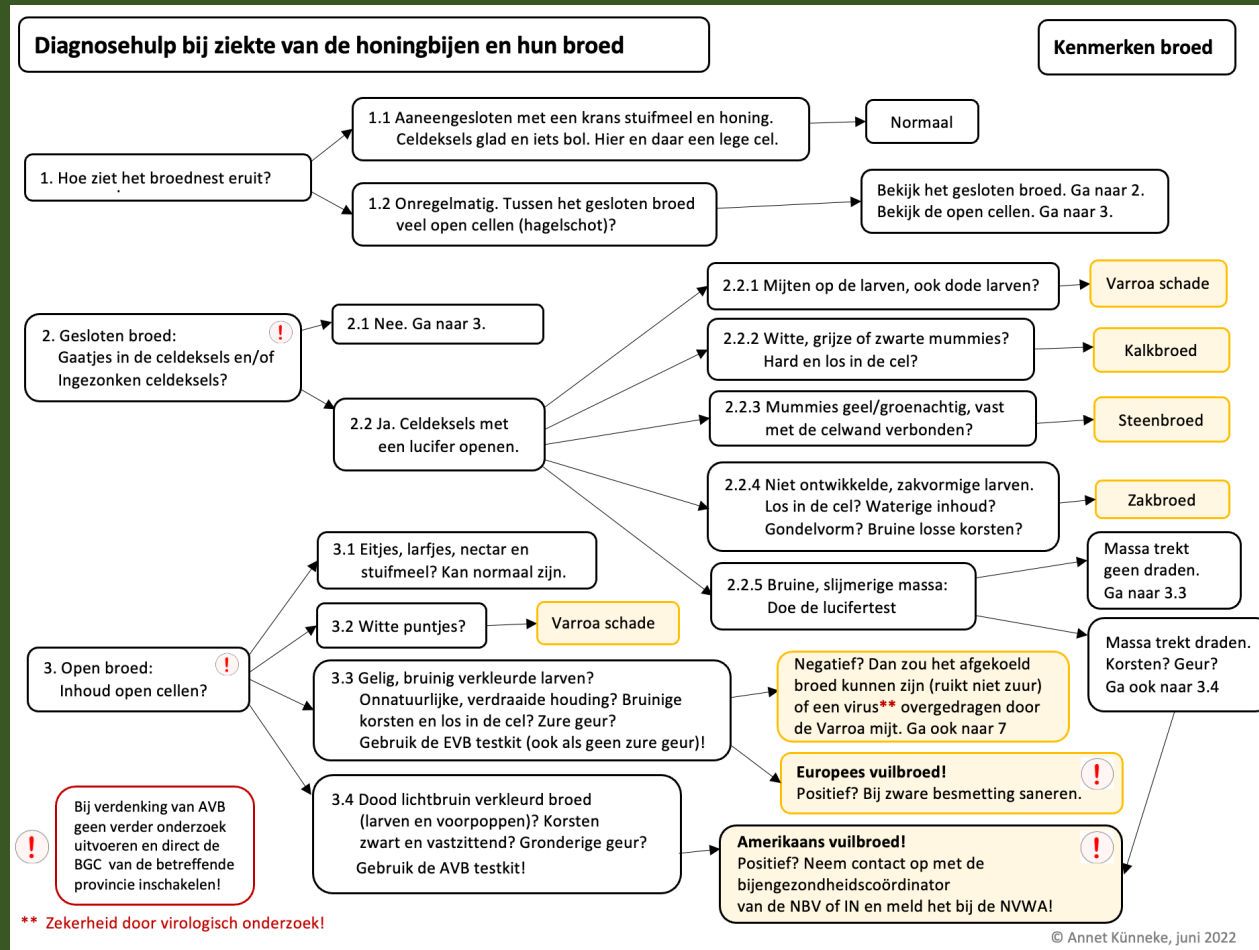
Diagnosehulp bij ziekte van de honingbijen en hun broed

Kenmerken broed

1. Hoe ziet het broednest eruit?

1.1 Aaneengesloten met een krans stuifmeel en honing. Celdeksels glad en iets bol. Hier en daar een lege cel.

Normaal

1.2 Onregelmatig. Tussen het gesloten broed veel open cellen (hagelschot)?

Bekijk het gesloten broed. Ga naar 2. Bekijk de open cellen. Ga naar 3.

2. Gesloten broed: Gaatjes in de celdeksels en/of Ingezonken celdeksels?

!

2.1 Nee. Ga naar 3.

2.2 Ja. Celdeksels met een lucifer openen.

2.2.1 Mijten op de larven, ook dode larven?

Varroa schade

2.2.2 Witte, grijze of zwarte mummies? Hard en los in de cel?

Kalkbroed

2.2.3 Mummies geel/groenachtig, vast met de celwand verbonden?

Steenbroed

2.2.4 Niet ontwikkelde, zakvormige larven. Los in de cel? Waterige inhoud? Gondelvorm? Bruine losse korsten?

Zakbroed

2.2.5 Bruine, slijmerige massa: Doe de lucifertest

Massa trekt geen draden. Ga naar 3.3

Massa trekt draden. Korsten? Geur? Ga ook naar 3.4

3. Open broed: Inhoud open cellen?

!

3.1 Eitjes, larfjes, nectar en stuifmeel? Kan normaal zijn.

3.2 Witte puntjes?

Varroa schade

3.3 Gelig, bruinig verkleurde larven? Onnatuurlijke, verdraaide houding? Bruinige korsten en los in de cel? Zure geur? Gebruik de EVB testkit (ook als geen zure geur)!

Negatief? Dan zou het afgekoeld broed kunnen zijn (ruikt niet zuur) of een virus** overgedragen door de Varroa mijt. Ga ook naar 7

Europees vuilbroed! Positief? Bij zware besmetting saneren.

!

3.4 Dood lichtbruin verkleurd broed (larven en voorpoppen)? Korsten zwart en vastzittend? Gronderige geur? Gebruik de AVB testkit!

Amerikaans vuilbroed! Positief? Neem contact op met de bijengezondheidscoördinator van de NBV of IN en meld het bij de NVWA!

!

!

Bij verdenking van AVB geen verder onderzoek uitvoeren en direct de BGC van de betreffende provincie inschakelen!

** Zekerheid door virologisch onderzoek!

© Annet Künneke, juni 2022